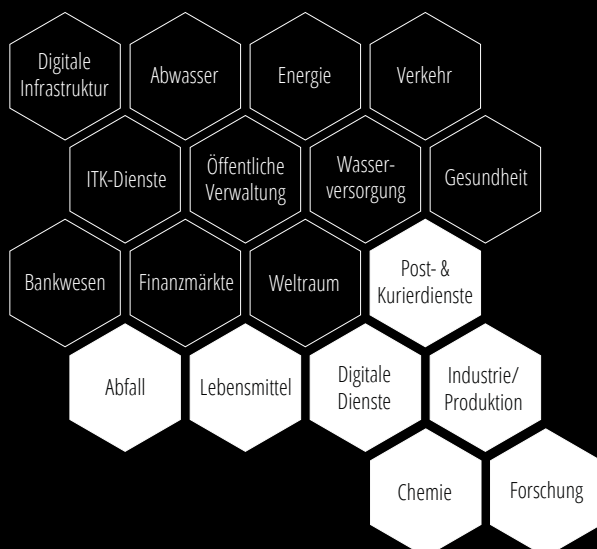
Digitale Infrastruktur

Abwasser

Energie

Verkehr

ITK-Dienste

Öffentliche Verwaltung

Wasserversorgung

Gesundheit

Bankwesen

Finanzmärkte

Weltraum

Post- & Kurierdienste

Abfall

Lebensmittel

Digitale Dienste

Industrie/ Produktion

Chemie

Forschung